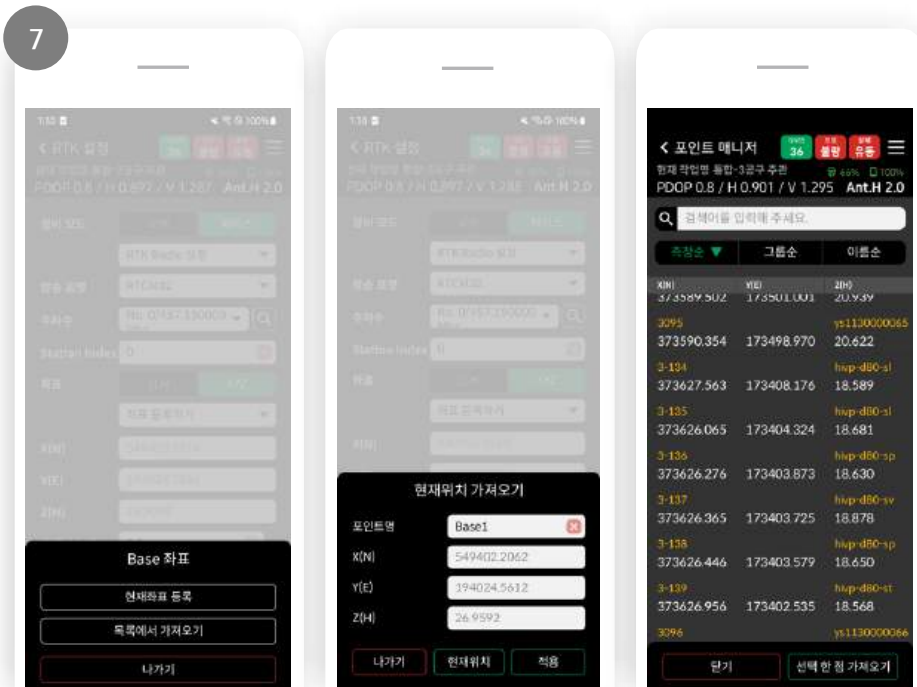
7

Base 좌표

현재좌표 등록

목록에서 가져오기

나가기

현재위치 가져오기

포인트명 Base1

X(N) 549402.2062

Y(E) 194024.5612

Z(H) 26.9592

나가기 현재위치 적용

< 포인트 매니저 36 불량 유동

현재 작업명 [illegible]

PDOP 0.8 / H 0.901 / V 1.295 Ant.H 2.0

검색어를 입력해 주세요.

측정순 ▼ 그룹순 이름순

| X(N) | Y(E) | Z(H) |
|---|---|---|
| 373589.502 | 173501.001 | 20.939 |
| 3095 | | ys1130000065 |
| 373590.354 | 173498.970 | 20.622 |
| 3-134 | | hwp-d80-sl |
| 373627.563 | 173408.176 | 18.589 |
| 3-135 | | hwp-d80-sl |
| 373626.065 | 173404.324 | 18.681 |
| 3-136 | | hwp-d80-sp |
| 373626.276 | 173403.873 | 18.630 |
| 3-137 | | hwp-d80-sv |
| 373626.365 | 173403.725 | 18.878 |
| 3-138 | | hwp-d80-sp |
| 373626.446 | 173403.579 | 18.650 |
| 3-139 | | hwp-d80-st |
| 373626.956 | 173402.535 | 18.568 |
| 3096 | | ys1130000066 |

닫기 선택 한 점 가져오기